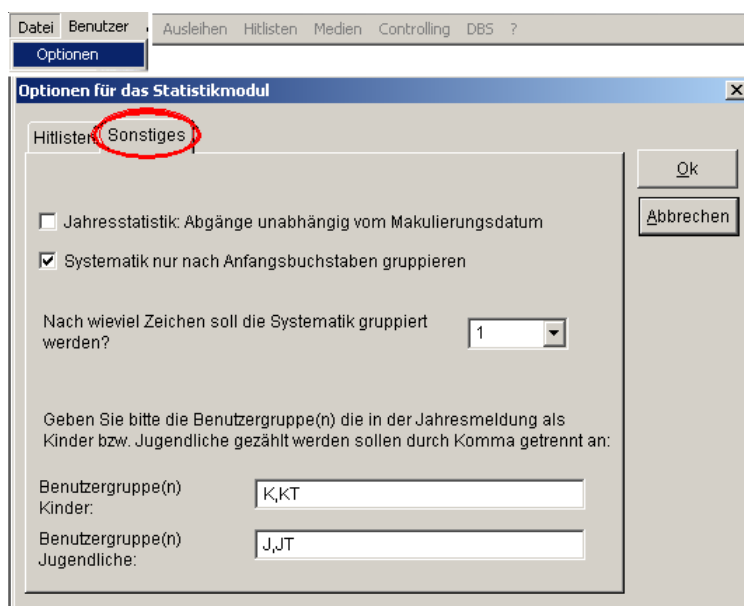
Datei Benutzer Ausleihen Hitlisten Medien Controlling DBS ?
Optionen

Optionen für das Statistikmodul
×

Hitlisten Sonstiges

Ok
Abbrechen

☐ Jahresstatistik: Abgänge unabhängig vom Makulierungsdatum

☑ Systematik nur nach Anfangsbuchstaben gruppieren

Nach wieviel Zeichen soll die Systematik gruppiert werden?
1

Geben Sie bitte die Benutzergruppe(n) die in der Jahresmeldung als Kinder bzw. Jugendliche gezählt werden sollen durch Komma getrennt an:

Benutzergruppe(n) Kinder:
K,KT

Benutzergruppe(n) Jugendliche:
J,JT